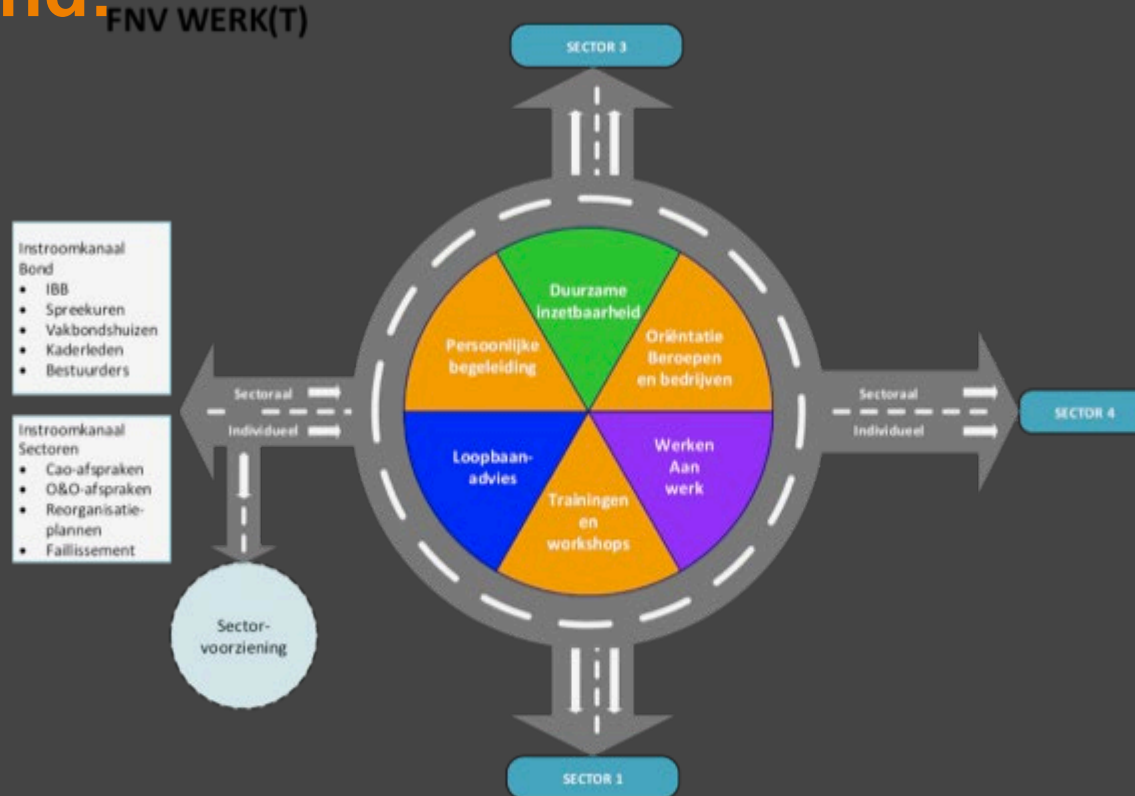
nd:

FNV WERK(T)

SECTOR 3

Instroomkanaal Bond
- IBB
- Spreekuren
- Vakbondshuizen
- Kaderleden
- Bestuurders

Instroomkanaal Sectoren
- Cao-afspraken
- O&O-afspraken
- Reorganisatie-plannen
- Faillissement

Sectoraal
Individueel

Duurzame Inzetbaarheid

Persoonlijke begeleiding

Oriëntatie Beroepen en bedrijven

Loopbaan-advies

Werken Aan werk

Trainingen en workshops

Sectoraal
Individueel

SECTOR 4

Sector-voorziening

SECTOR 1